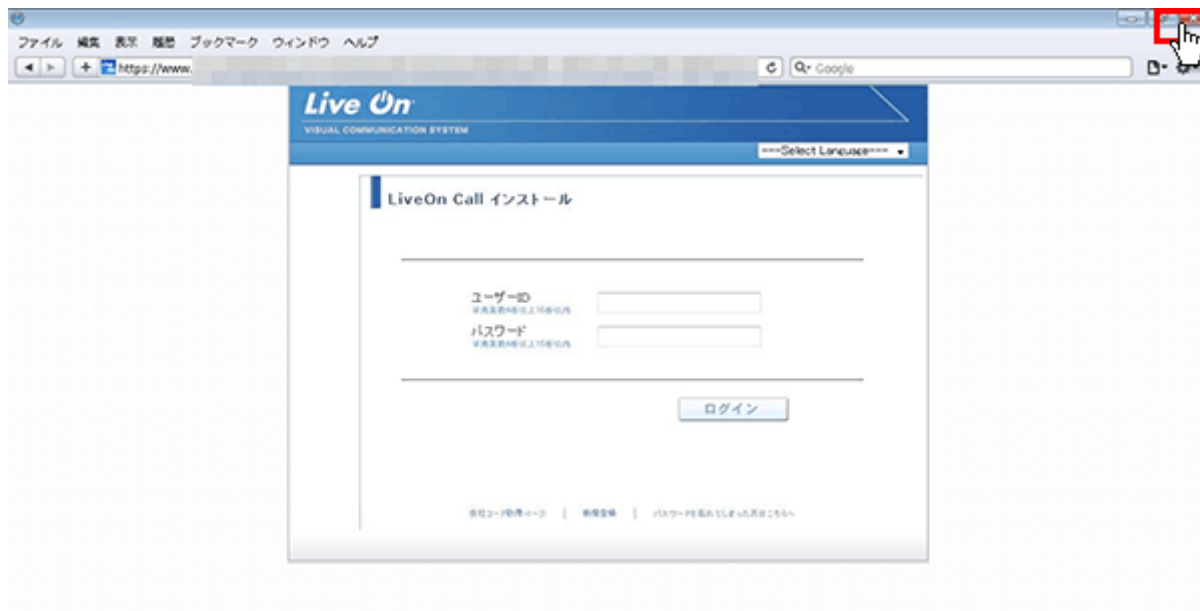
ファイル 編集 表示 履歴 ブックマーク ウィンドウ ヘルプ

https://www.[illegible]

Google

Live On

VISUAL COMMUNICATION SYSTEM

----Select Language----

LiveOn Call インストール

ユーザーID
半角英数4桁以上16桁以内

パスワード
半角英数4桁以上16桁以内

ログイン

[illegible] | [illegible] | パスワードを忘れてしまった方はこちらへ